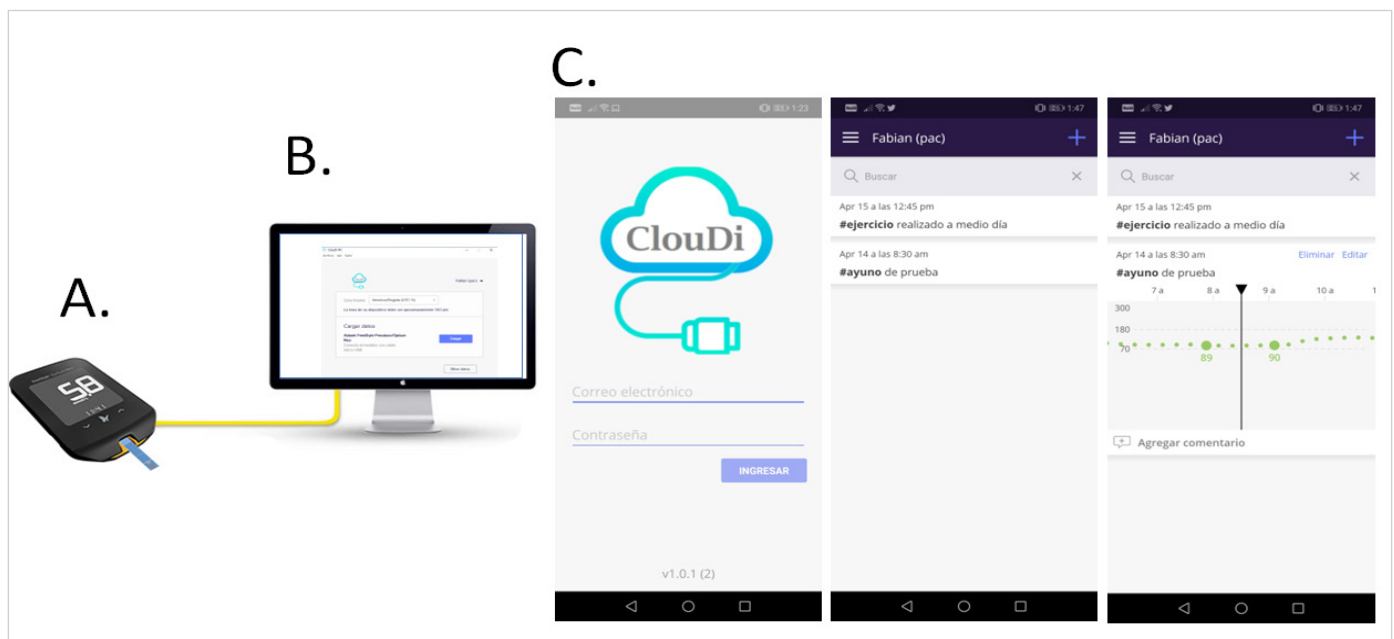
C.

B.

A.

5.8

Cargar datos

1:23

ClouDi

Correo electrónico

Contraseña

INGRESAR

v1.0.1 (2)

1:47

Fabian (pac)

Buscar

Apr 15 a las 12:45 pm

**#ejercicio** realizado a medio día

Apr 14 a las 8:30 am

**#ayuno** de prueba

1:47

Fabian (pac)

Buscar

Apr 15 a las 12:45 pm

**#ejercicio** realizado a medio día

Apr 14 a las 8:30 am Eliminar Editar

**#ayuno** de prueba

7 a 8 a 9 a 10 a 1

300

180

70

89 90

Agregar comentario